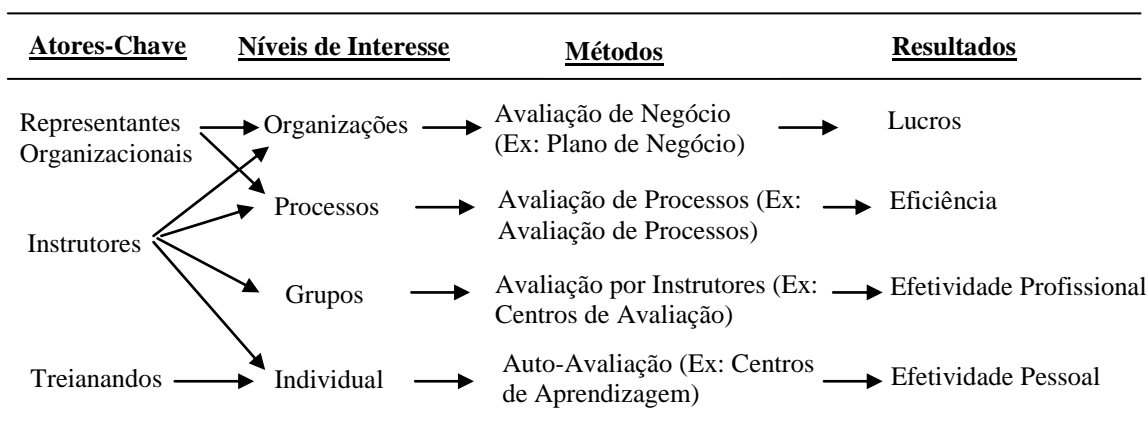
Atores-Chave

Níveis de Interesse

Métodos

Resultados

Representantes Organizacionais

Organizações

Avaliação de Negócio (Ex: Plano de Negócio)

Lucros

Instrutores

Processos

Avaliação de Processos (Ex: Avaliação de Processos)

Eficiência

Grupos

Avaliação por Instrutores (Ex: Centros de Avaliação)

Efetividade Profissional

Treianandos

Individual

Auto-Avaliação (Ex: Centros de Aprendizagem)

Efetividade Pessoal